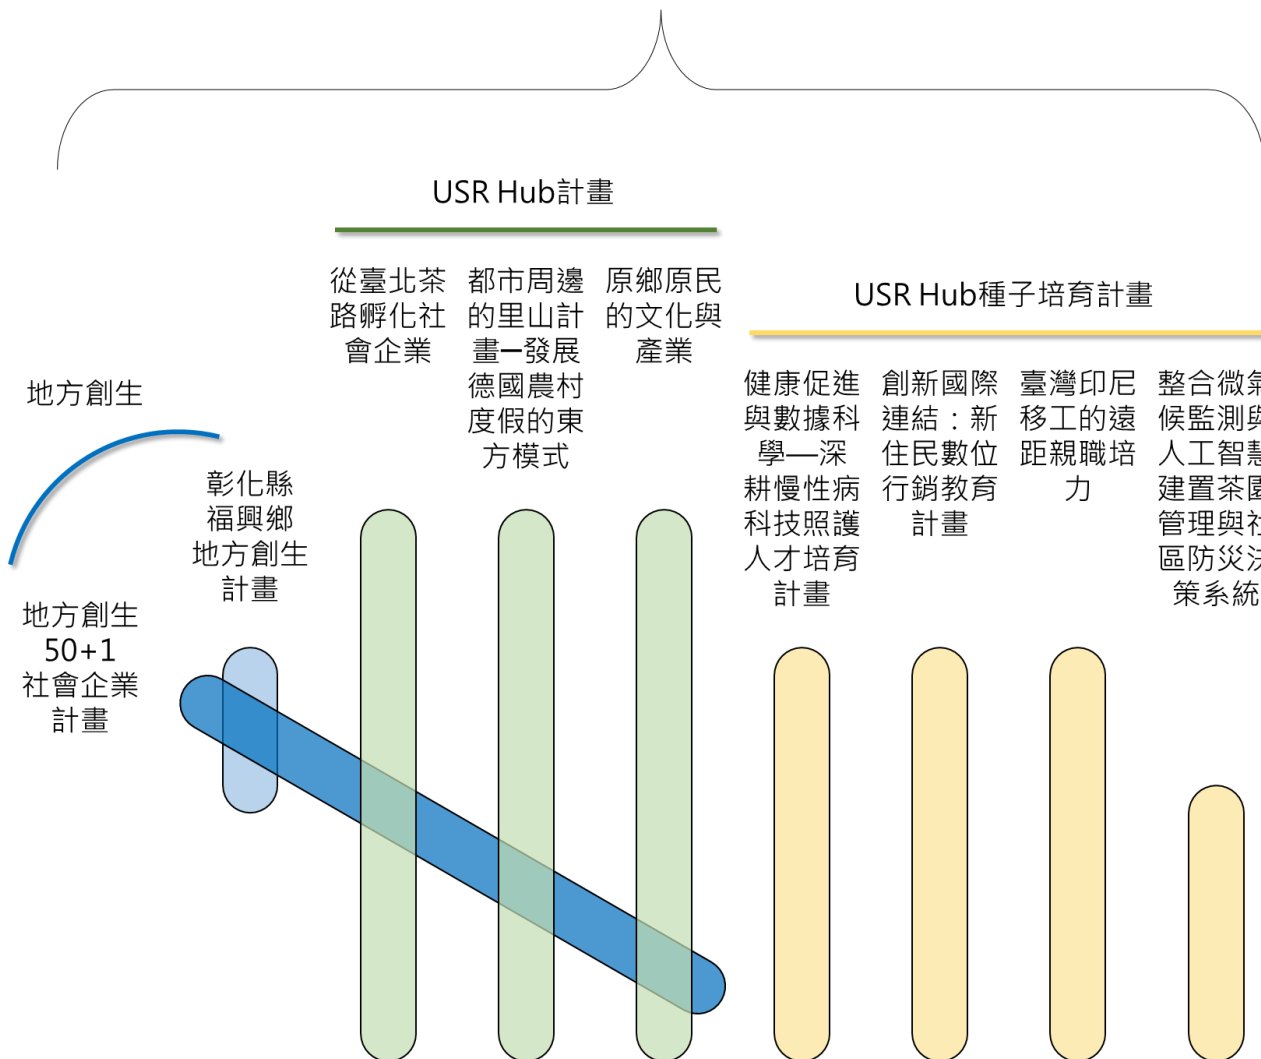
USR Hub計畫

從臺北茶路孵化社會企業

都市周邊的里山計畫—發展德國農村度假的東方模式

原鄉原民的文化與產業

USR Hub種子培育計畫

地方創生

健康促進與數據科學—深耕慢性病科技照護人才培育計畫

創新國際連結：新住民數位行銷教育計畫

臺灣印尼移工的遠距親職培力

整合微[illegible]候監測與人工智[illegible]建置茶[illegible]管理與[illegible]區防災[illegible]策系統

彰化縣福興鄉地方創生計畫

地方創生50+1社會企業計畫